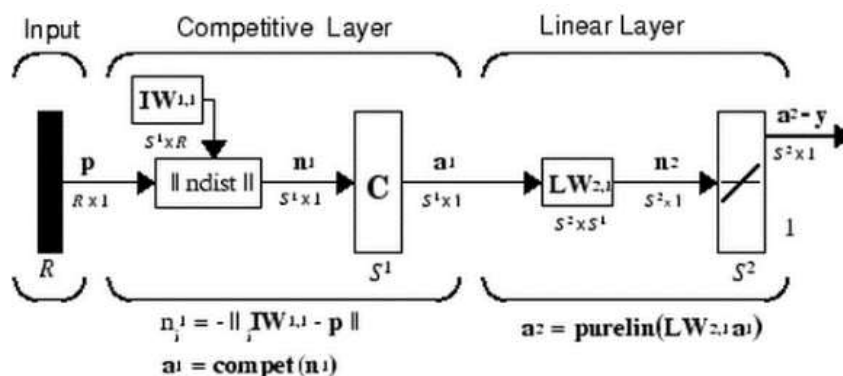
Input

Competitive Layer

Linear Layer

$IW^{1,1}$

$S^1 \times R$

p

$R \times 1$

|| ndist ||

$n^1$

$S^1 \times 1$

C

$a^1$

$S^1 \times 1$

$S^1$

$LW^{2,1}$

$S^2 \times S^1$

$n^2$

$S^2 \times 1$

$a^2 = y$

$S^2 \times 1$

1

$S^2$

R

$n^1_i = -\| {}_iIW^{1,1} - p \|$

$a^1 = \text{compet}(n^1)$

$a^2 = \text{purelin}(LW^{2,1}a^1)$